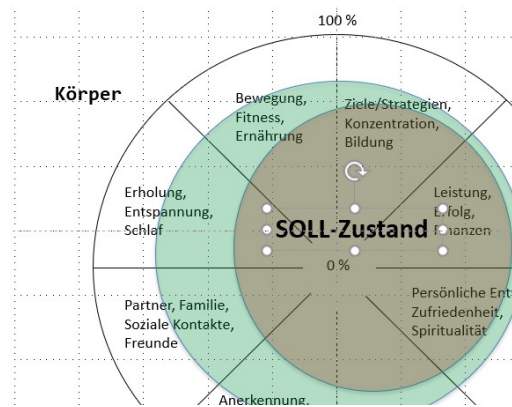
100 %

Körper

Bewegung, Fitness, Ernährung

Ziele/Strategien, Konzentration, Bildung

Erholung, Entspannung, Schlaf

Leistung, Erfolg, Finanzen

SOLL-Zustand

0 %

Partner, Familie, Soziale Kontakte, Freunde

Persönliche Ent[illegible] Zufriedenheit, Spiritualität

Anerkennung,